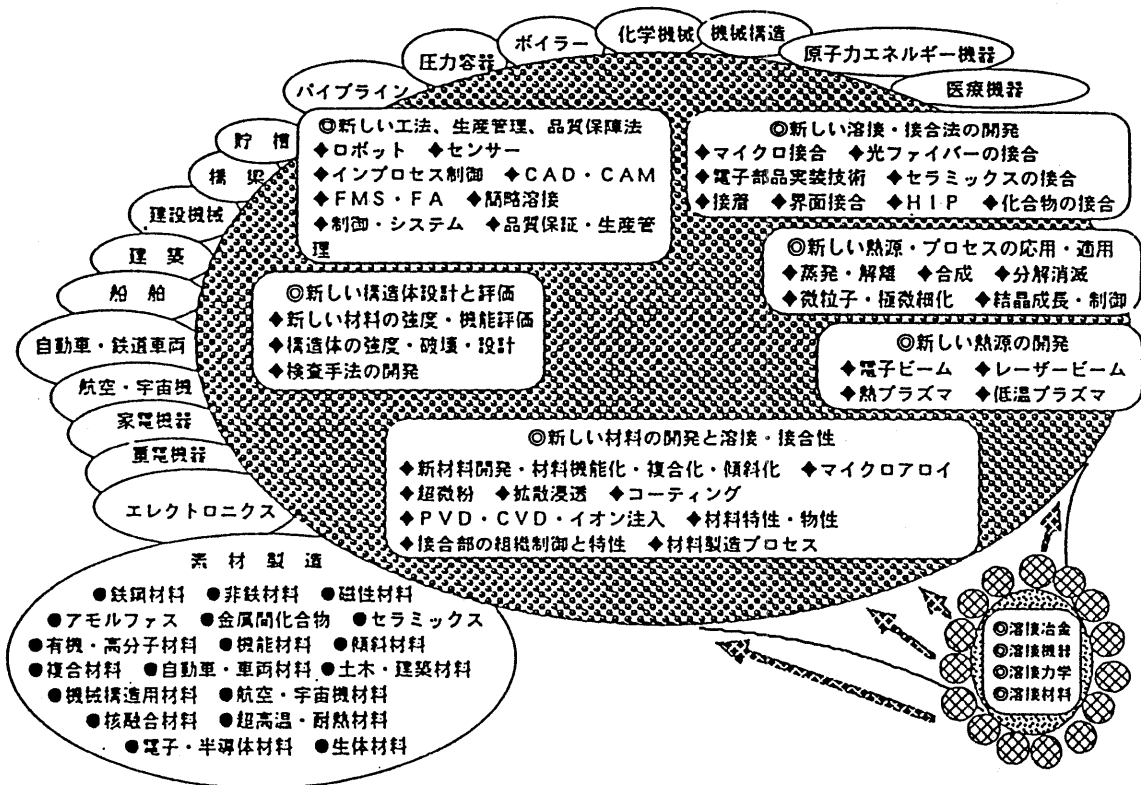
パイプライン
圧力容器
ボイラー
化学機械
機械構造
原子力エネルギー機器
医療機器
貯槽
橋梁
建設機械
建築
船舶
自動車・鉄道車両
航空・宇宙機
家電機器
重電機器
エレクトロニクス

◎新しい工法、生産管理、品質保障法
◆ロボット ◆センサー
◆インプロセス制御 ◆CAD・CAM
◆FMS・FA ◆簡略溶接
◆制御・システム ◆品質保証・生産管理

◎新しい溶接・接合法の開発
◆マイクロ接合 ◆光ファイバーの接合
◆電子部品実装技術 ◆セラミックスの接合
◆接着 ◆界面接合 ◆HIP ◆化合物の接合

◎新しい熱源・プロセスの応用・適用
◆蒸発・解離 ◆合成 ◆分解消滅
◆微粒子・極微細化 ◆結晶成長・制御

◎新しい構造体設計と評価
◆新しい材料の強度・機能評価
◆構造体の強度・破壊・設計
◆検査手法の開発

◎新しい熱源の開発
◆電子ビーム ◆レーザービーム
◆熱プラズマ ◆低温プラズマ

◎新しい材料の開発と溶接・接合性
◆新材料開発・材料機能化・複合化・傾斜化 ◆マイクロアロイ
◆超微粉 ◆拡散浸透 ◆コーティング
◆PVD・CVD・イオン注入 ◆材料特性・物性
◆接合部の組織制御と特性 ◆材料製造プロセス

素材製造
●鉄鋼材料 ●非鉄材料 ●磁性材料
●アモルファス ●金属間化合物 ●セラミックス
●有機・高分子材料 ●機能材料 ●傾斜材料
●複合材料 ●自動車・車両材料 ●土木・建築材料
●機械構造用材料 ●航空・宇宙機材料
●核融合材料 ●超高温・耐熱材料
●電子・半導体材料 ●生体材料

◎溶接冶金
◎溶接機器
◎溶接力学
◎溶接材料